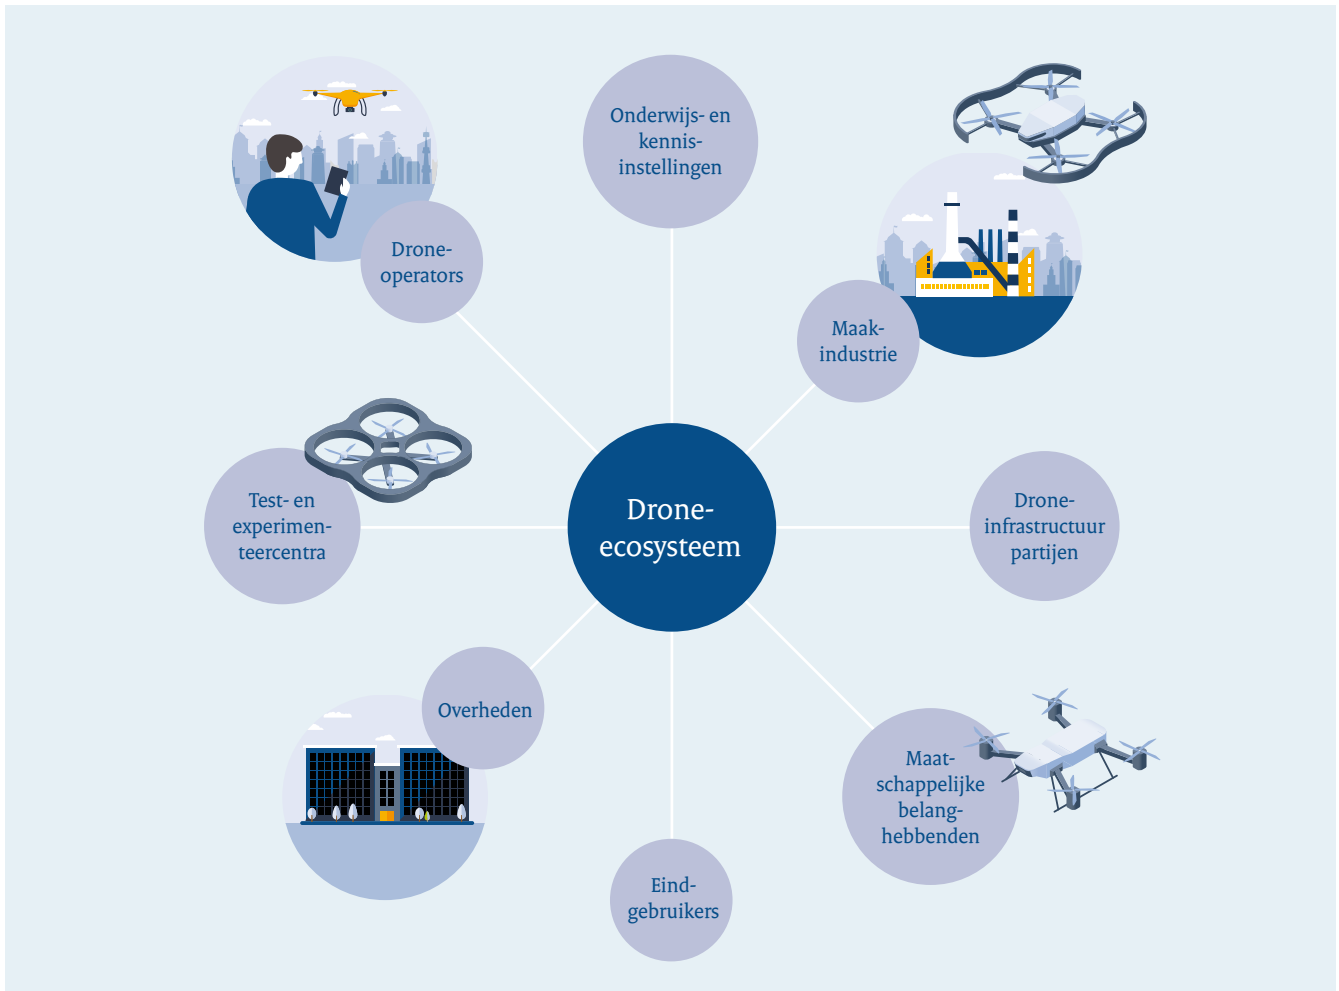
Onderwijs- en kennis-instellingen

Drone-operators

Maak-industrie

Test- en experimen-teercentra

Drone-ecosysteem

Drone-infrastructuur partijen

Overheden

Maat-schappelijke belang-hebbenden

Eind-gebruikers